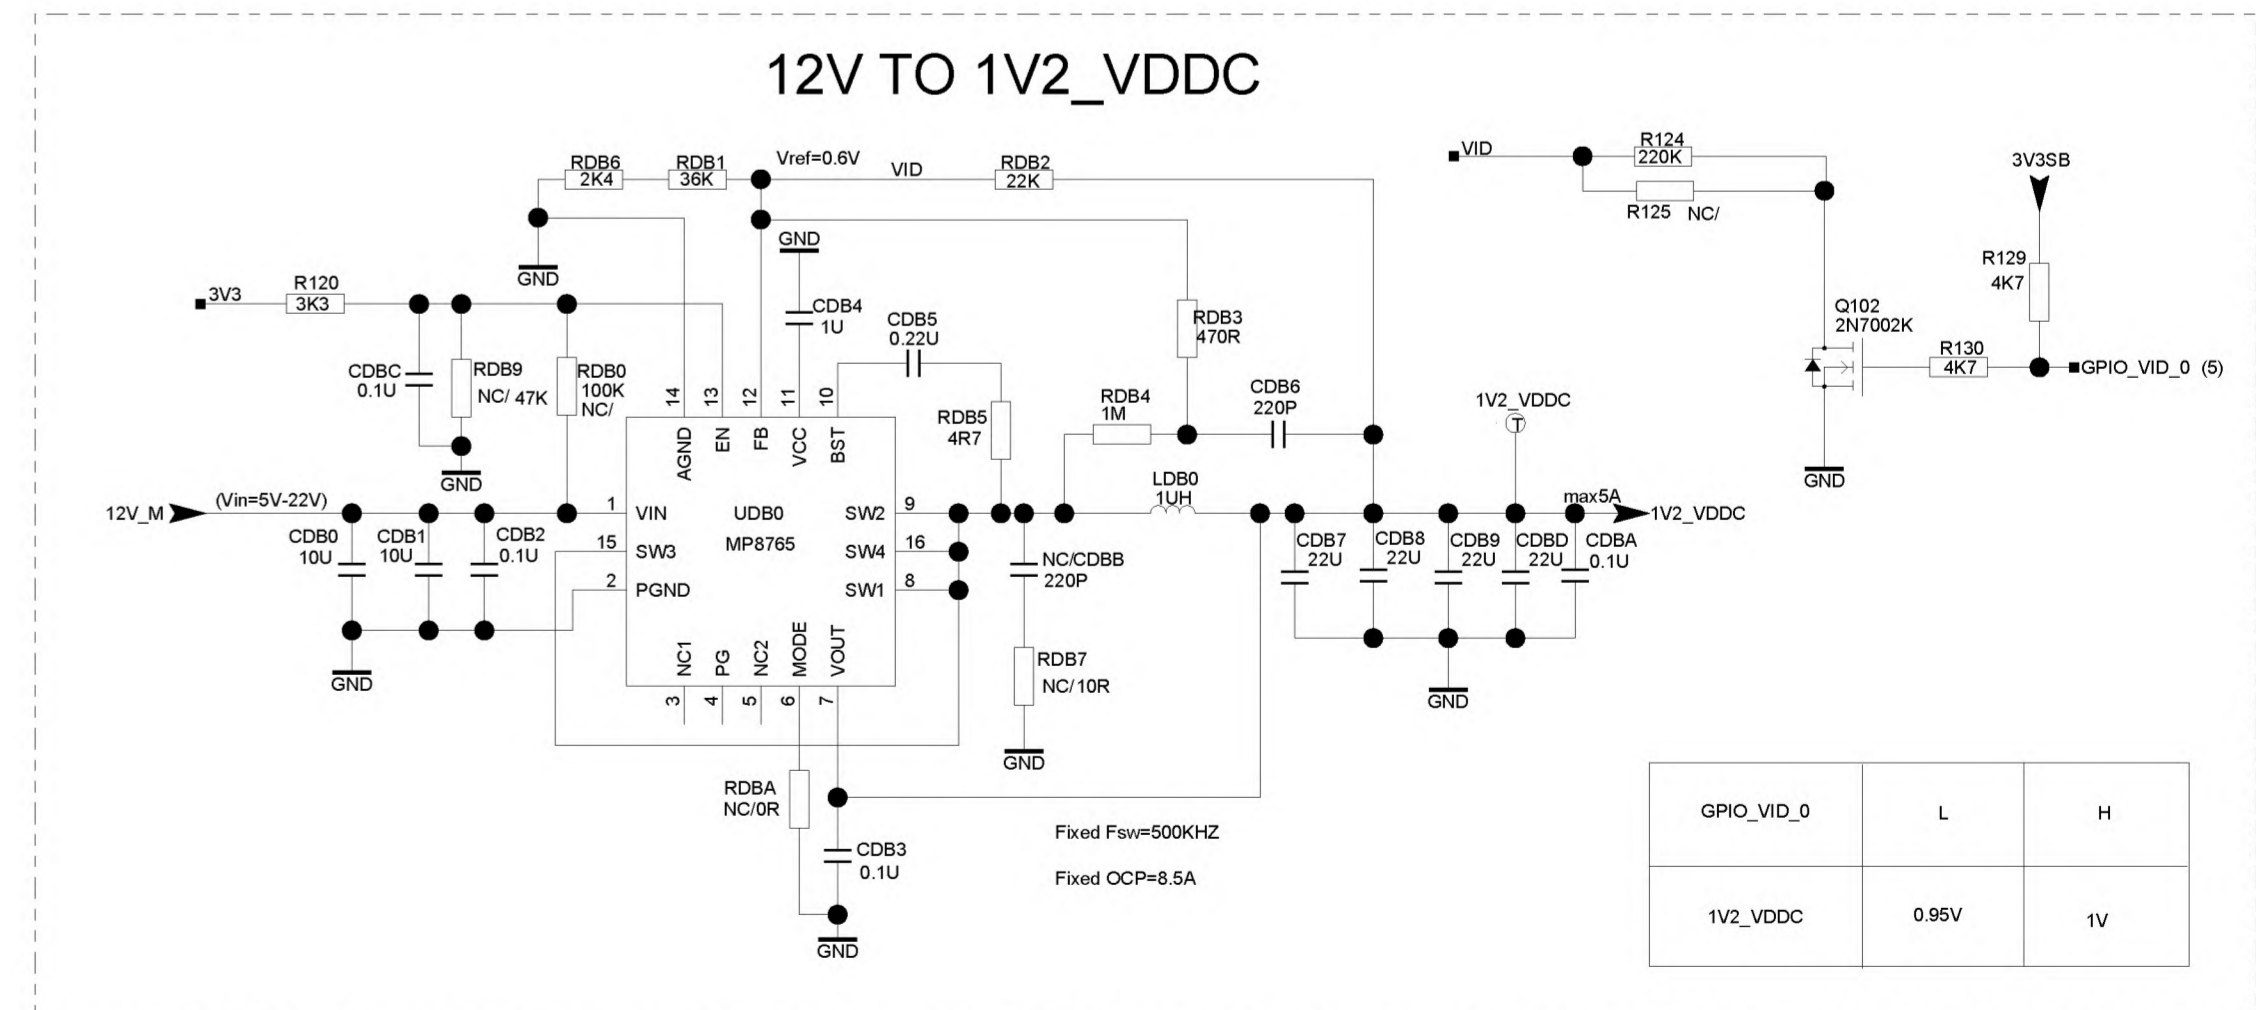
12V TO 1V2_VDDC

RDB6
2K4
RDB1
36K
Vref=0.6V
VID
RDB2
22K

VID
R124
220K
R125 NC/
3V3SB

GND
GND
3V3
R120
3K3
CDB4
1U
CDB5
0.22U
RDB3
470R
R129
4K7
Q102
2N7002K
R130
4K7
GPIO_VID_0 (5)

CDBC
0.1U
RDB9
NC/ 47K
RDB0
100K
NC/
14 13 12 11 10
AGND EN FB VCC BST
RDB5
4R7
RDB4
1M
CDB6
220P
1V2_VDDC
GND
GND

12V_M
(Vin=5V-22V)
1 VIN
UDB0
MP8765
SW2 9
LDB0
1UH
max5A
1V2_VDDC
CDB0
10U
CDB1
10U
CDB2
0.1U
15 SW3
SW4 16
2 PGND
SW1 8
NC/CDBB
220P
CDB7
22U
CDB8
22U
CDB9
22U
CDBD
22U
CDBA
0.1U

NC1 PG NC2 MODE VOUT
3 4 5 6 7
GND
RDB7
NC/10R
GND
GND

RDBA
NC/0R
CDB3
0.1U
GND
Fixed Fsw=500KHZ
Fixed OCP=8.5A

| GPIO_VID_0 | L | H |
|---|---|---|
| 1V2_VDDC | 0.95V | 1V |